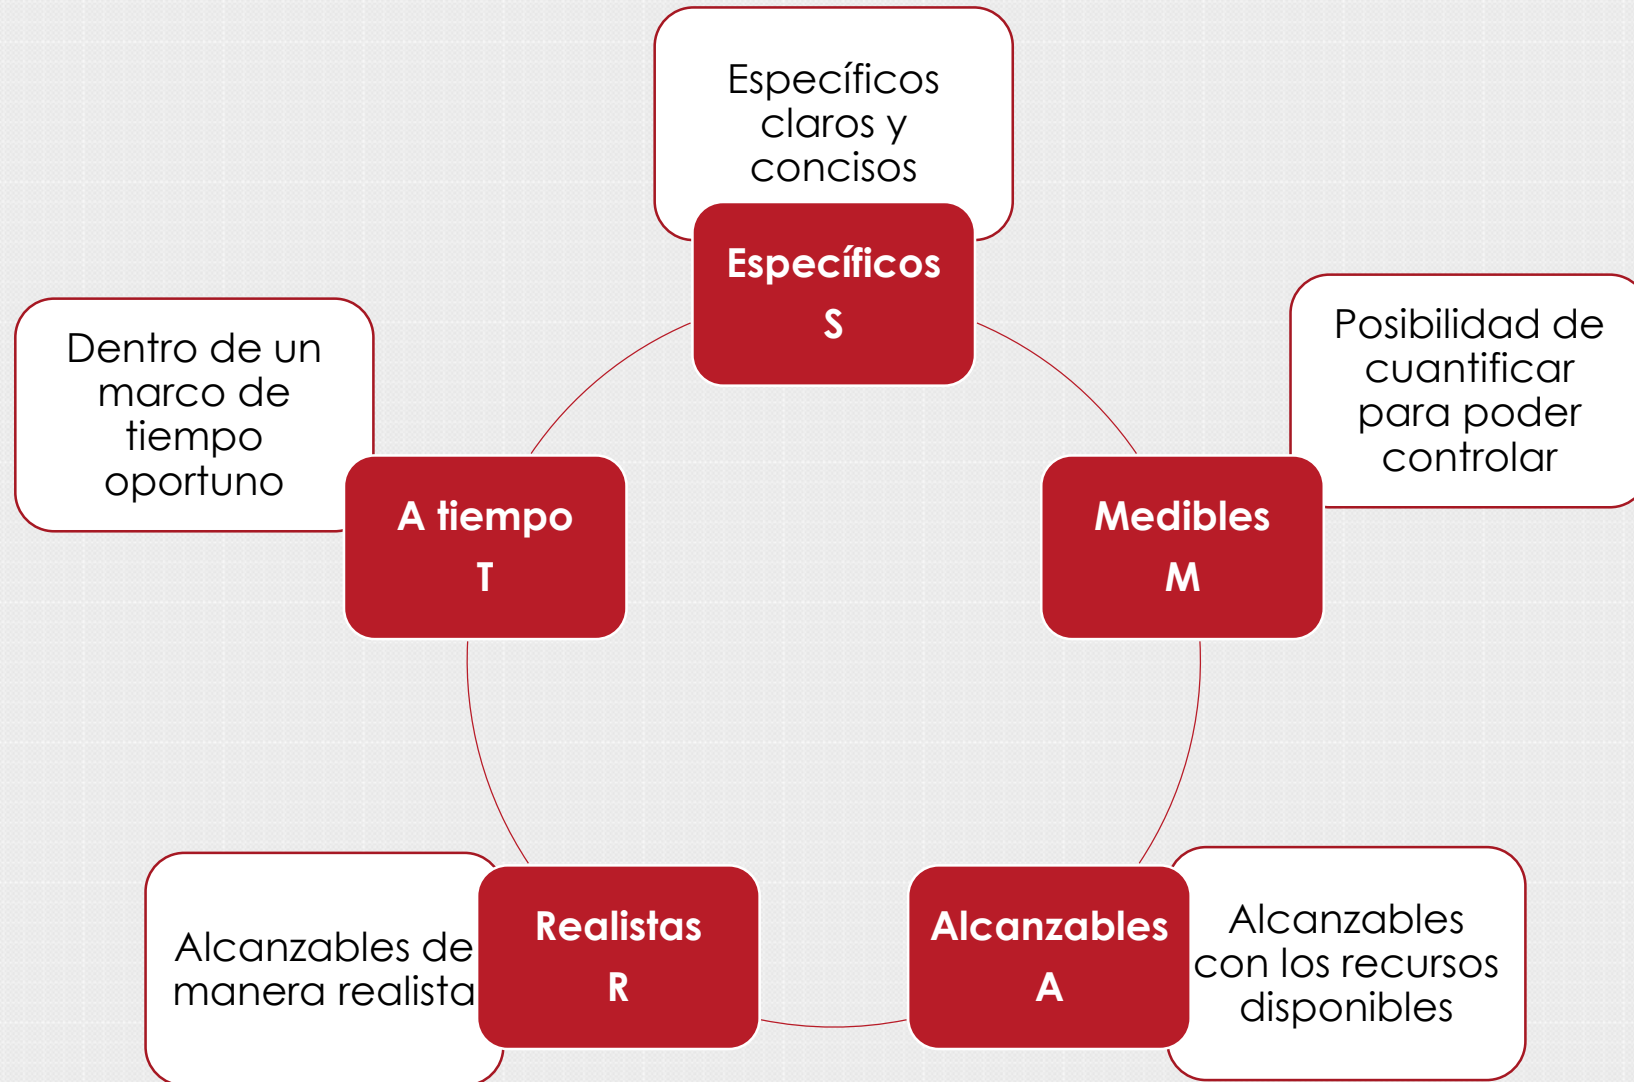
Específicos claros y concisos

Específicos

S

Posibilidad de cuantificar para poder controlar

Medibles

M

Alcanzables

A

Alcanzables con los recursos disponibles

Realistas

R

Alcanzables de manera realista

A tiempo

T

Dentro de un marco de tiempo oportuno